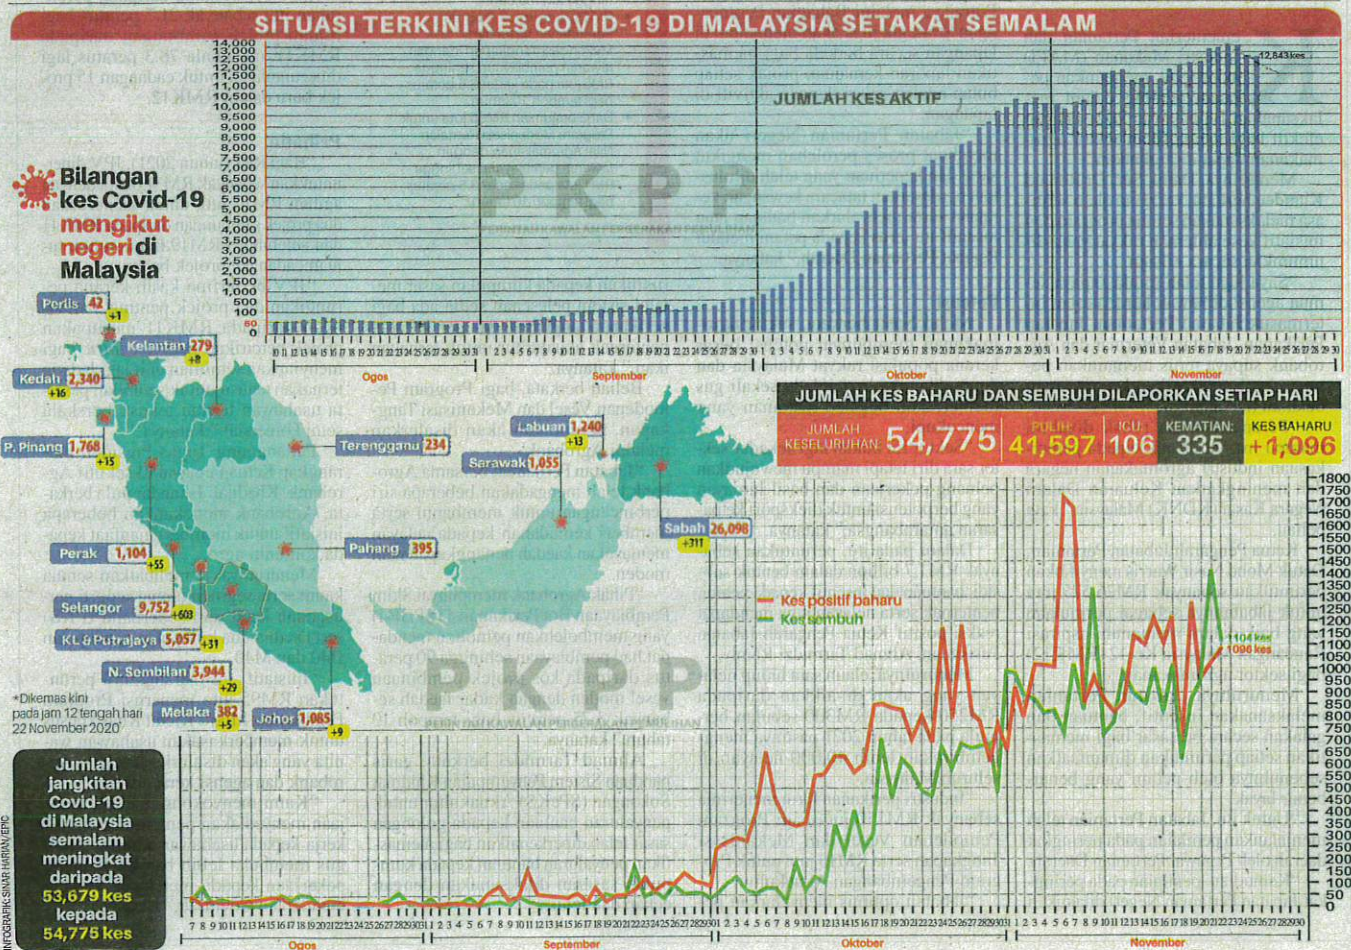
SITUASI TERKINI KES COVID-19 DI MALAYSIA SETAKAT SEMALAM

Bilangan kes Covid-19 mengikut negeri di Malaysia

JUMLAH KES AKTIF

12,843 kes

14,000 13,500 13,000 12,500 12,000 11,500 11,000 10,500 10,000 9,500 9,000 8,500 8,000 7,500 7,000 6,500 6,000 5,500 5,000 4,500 4,000 3,500 3,000 2,500 2,000 1,500 1,000 500 100 80 0

PKPP

PERINTAH KAWALAN PERGERAKAN PEMULIHAN

Ogos September Oktober November

Perlis 42 +1
Kelantan 279 +8
Kedah 2,340 +16
P. Pinang 1,768 +15
Terengganu 234
Labuan 1,240 +13
Sarawak 1,055
Sabah 26,098 +311
Perak 1,104 +55
Pahang 395
Selangor 9,752 +603
KL & Putrajaya 5,057 +31
N. Sembilan 3,944 +29
Melaka 382 +5
Johor 1,085 +9

*Dikemas kini pada jam 12 tengah hari 22 November 2020

JUMLAH KES BAHARU DAN SEMBUH DILAPORKAN SETIAP HARI

| JUMLAH KESELURUHAN: 54,775 | PULIH: 41,597 | ICU: 106 | KEMATIAN: 335 | KES BAHARU +1,096 |
|---|---|---|---|---|

Kes positif baharu
Kes sembuh

1104 kes
1096 kes

1800 1750 1700 1650 1600 1550 1500 1450 1400 1350 1300 1250 1200 1150 1100 1050 1000 950 900 850 800 750 700 650 600 550 500 450 400 350 300 250 200 150 100 50 0

Jumlah jangkitan Covid-19 di Malaysia semalam meningkat daripada 53,679 kes kepada 54,775 kes

Ogos September Oktober November

INFOGRAFIK: SINAR HARIAN/EPIC